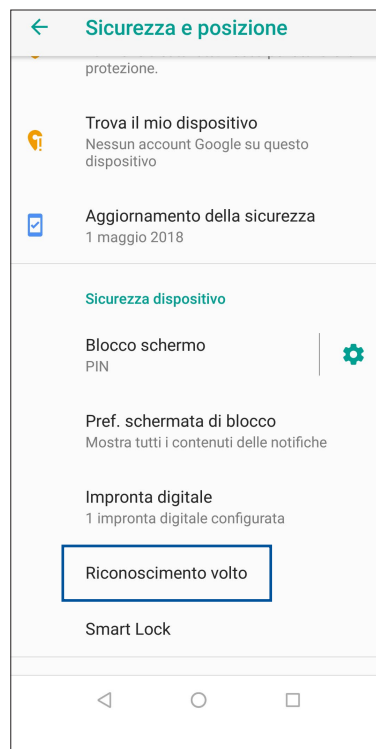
Sicurezza e posizione

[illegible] protezione.

Trova il mio dispositivo
Nessun account Google su questo dispositivo

Aggiornamento della sicurezza
1 maggio 2018

Sicurezza dispositivo

Blocco schermo
PIN

Pref. schermata di blocco
Mostra tutti i contenuti delle notifiche

Impronta digitale
1 impronta digitale configurata

Riconoscimento volto

Smart Lock